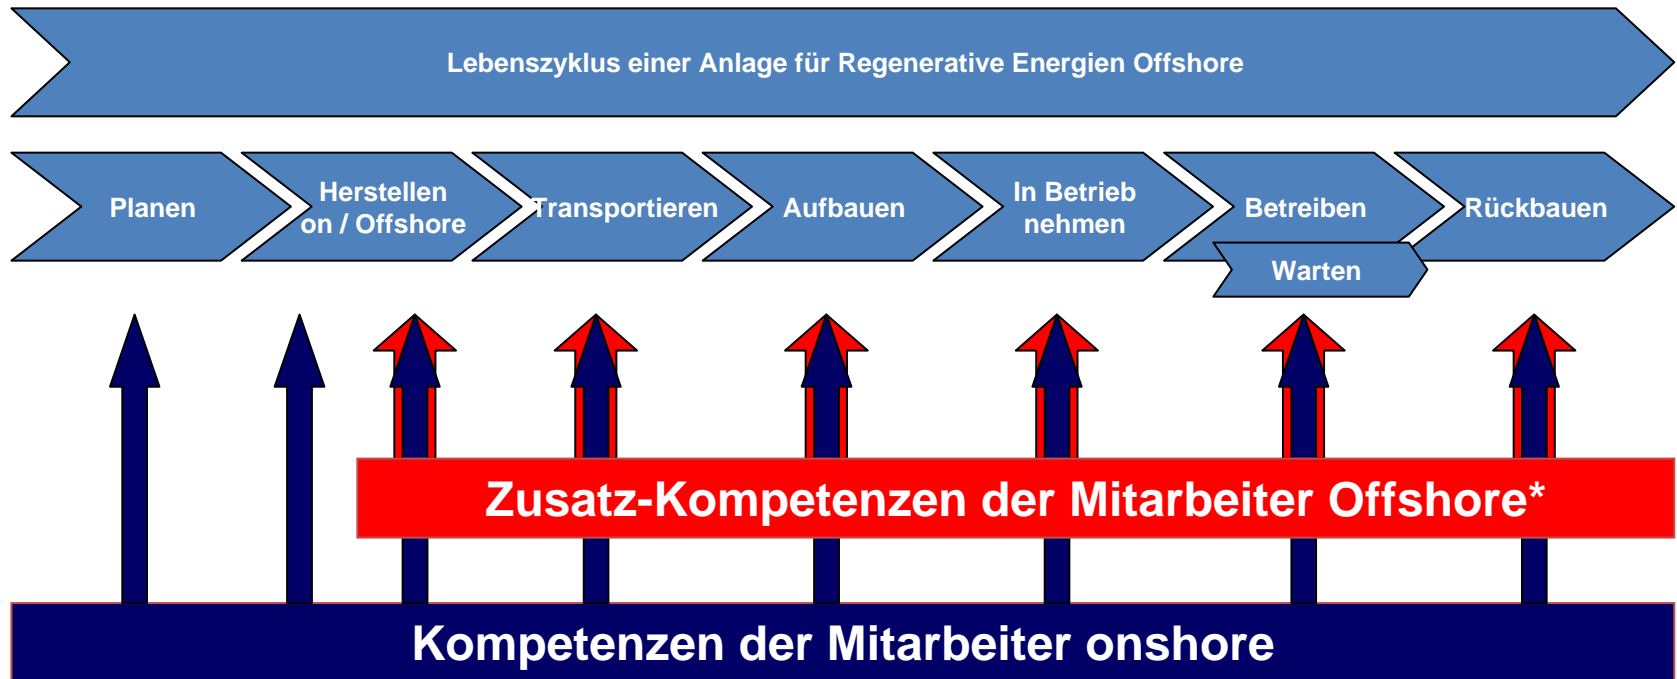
Lebenszyklus einer Anlage für Regenerative Energien Offshore

Planen

Herstellen on / Offshore

Transportieren

Aufbauen

In Betrieb nehmen

Betreiben

Warten

Rückbauen

Zusatz-Kompetenzen der Mitarbeiter Offshore*

Kompetenzen der Mitarbeiter onshore